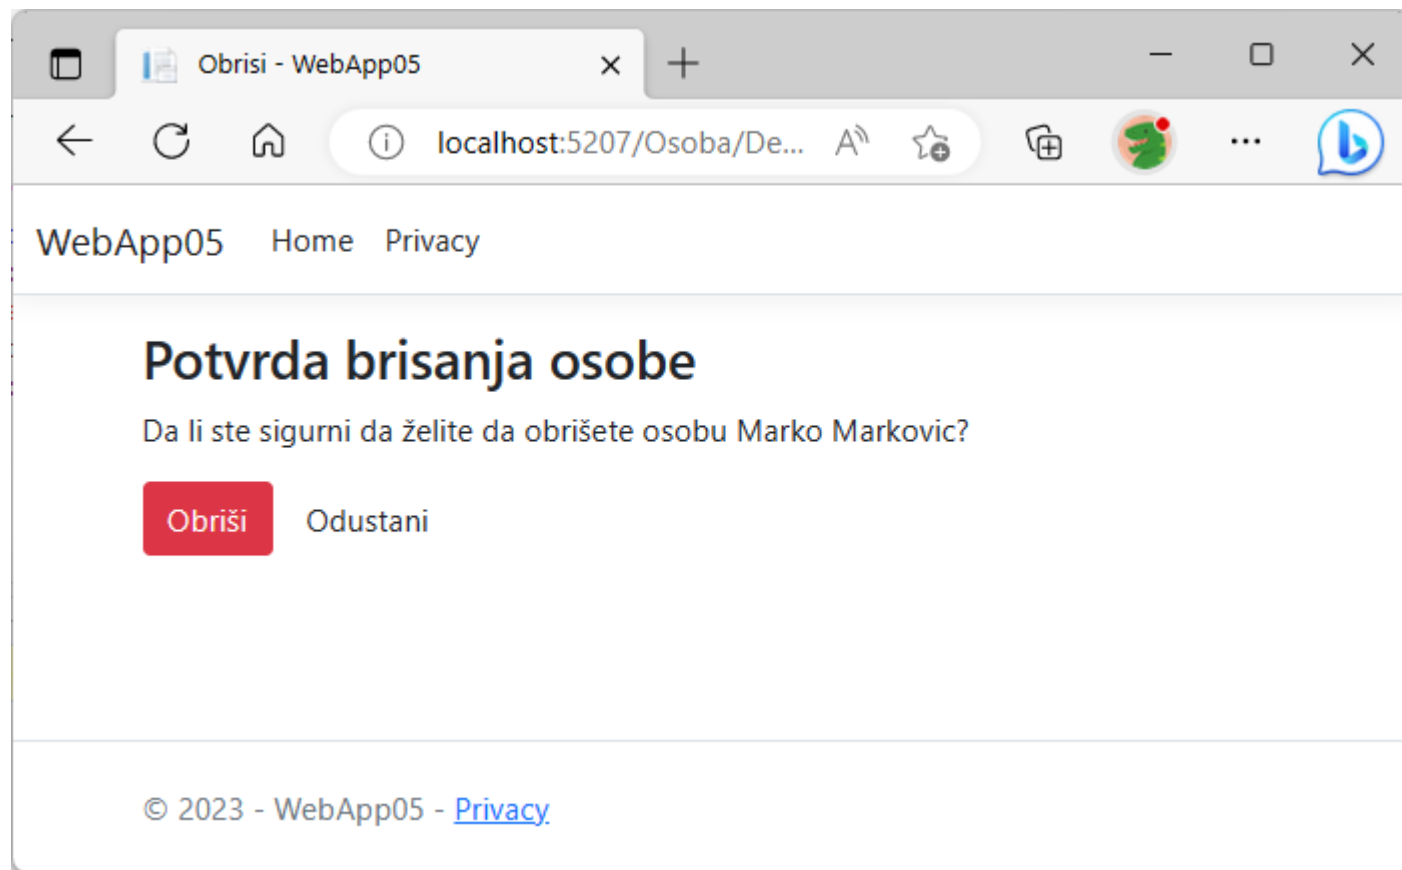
Obrisi - WebApp05

localhost:5207/Osoba/De...

WebApp05 Home Privacy

Potvrda brisanja osobe

Da li ste sigurni da želite da obrišete osobu Marko Markovic?

Obriši Odustani

© 2023 - WebApp05 - Privacy